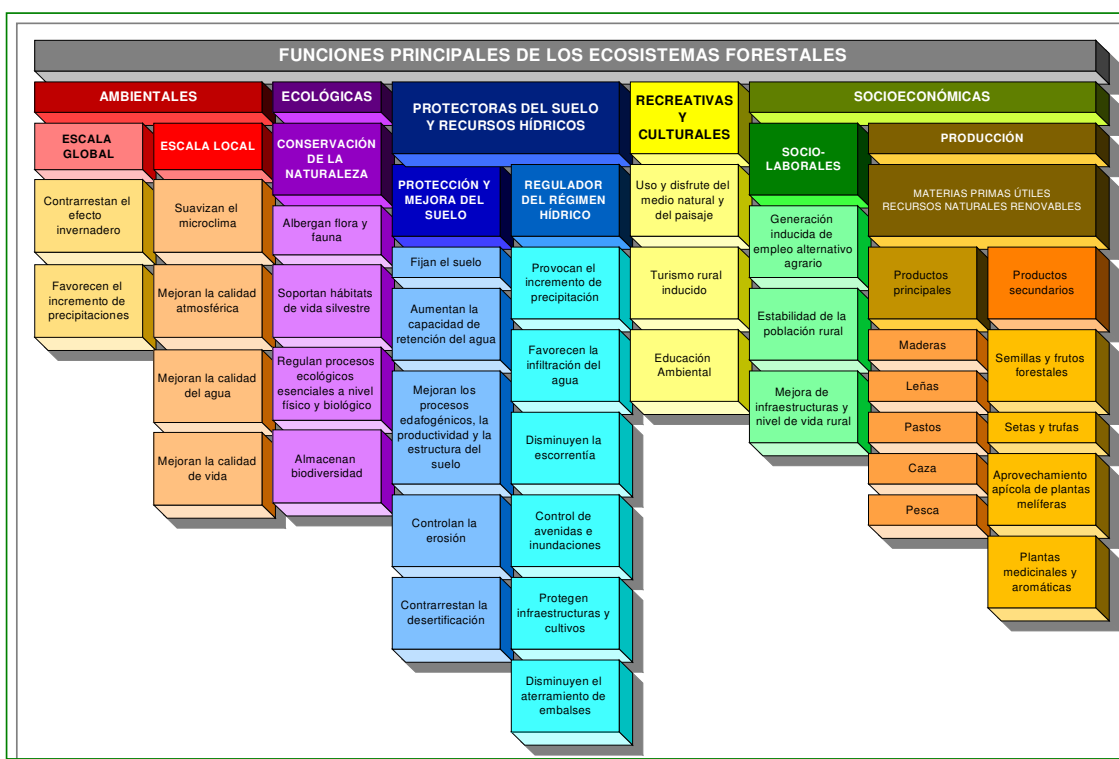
FUNCIONES PRINCIPALES DE LOS ECOSISTEMAS FORESTALES

AMBIENTALES

ESCALA GLOBAL

Contrarrestan el efecto invernadero

Favorecen el incremento de precipitaciones

ESCALA LOCAL

Suavizan el microclima

Mejoran la calidad atmosférica

Mejoran la calidad del agua

Mejoran la calidad de vida

ECOLÓGICAS

CONSERVACIÓN DE LA NATURALEZA

Albergan flora y fauna

Soportan hábitats de vida silvestre

Regulan procesos ecológicos esenciales a nivel físico y biológico

Almacenan biodiversidad

PROTECTORAS DEL SUELO Y RECURSOS HÍDRICOS

PROTECCIÓN Y MEJORA DEL SUELO

Fijan el suelo

Aumentan la capacidad de retención del agua

Mejoran los procesos edafogénicos, la productividad y la estructura del suelo

Controlan la erosión

Contrarrestan la desertificación

REGULADOR DEL RÉGIMEN HÍDRICO

Provocan el incremento de precipitación

Favorecen la infiltración del agua

Disminuyen la escorrentía

Control de avenidas e inundaciones

Protegen infraestructuras y cultivos

Disminuyen el aterramiento de embalses

RECREATIVAS Y CULTURALES

Uso y disfrute del medio natural y del paisaje

Turismo rural inducido

Educación Ambiental

SOCIOECONÓMICAS

SOCIO-LABORALES

Generación inducida de empleo alternativo agrario

Estabilidad de la población rural

Mejora de infraestructuras y nivel de vida rural

PRODUCCIÓN

MATERIAS PRIMAS ÚTILES RECURSOS NATURALES RENOVABLES

Productos principales

Maderas

Leñas

Pastos

Caza

Pesca

Productos secundarios

Semillas y frutos forestales

Setas y trufas

Aprovechamiento apícola de plantas melíferas

Plantas medicinales y aromáticas